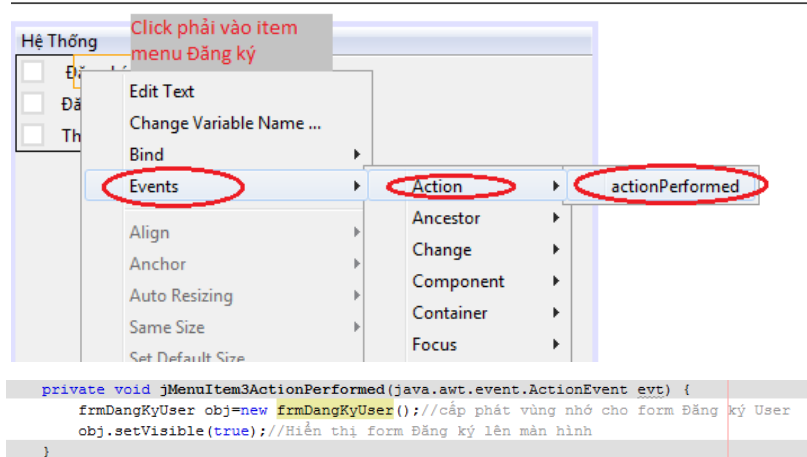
Click phải vào item menu Đăng ký

Hệ Thống

Đă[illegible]

Đă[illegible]

Th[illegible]

Edit Text

Change Variable Name ...

Bind

Events

Align

Anchor

Auto Resizing

Same Size

Set Default Size

Action

Ancestor

Change

Component

Container

Focus

actionPerformed

private void jMenuItem3ActionPerformed(java.awt.event.ActionEvent evt) {
    frmDangKyUser obj=new frmDangKyUser();//cấp phát vùng nhớ cho form Đăng ký User
    obj.setVisible(true);//Hiển thị form Đăng ký lên màn hình
}